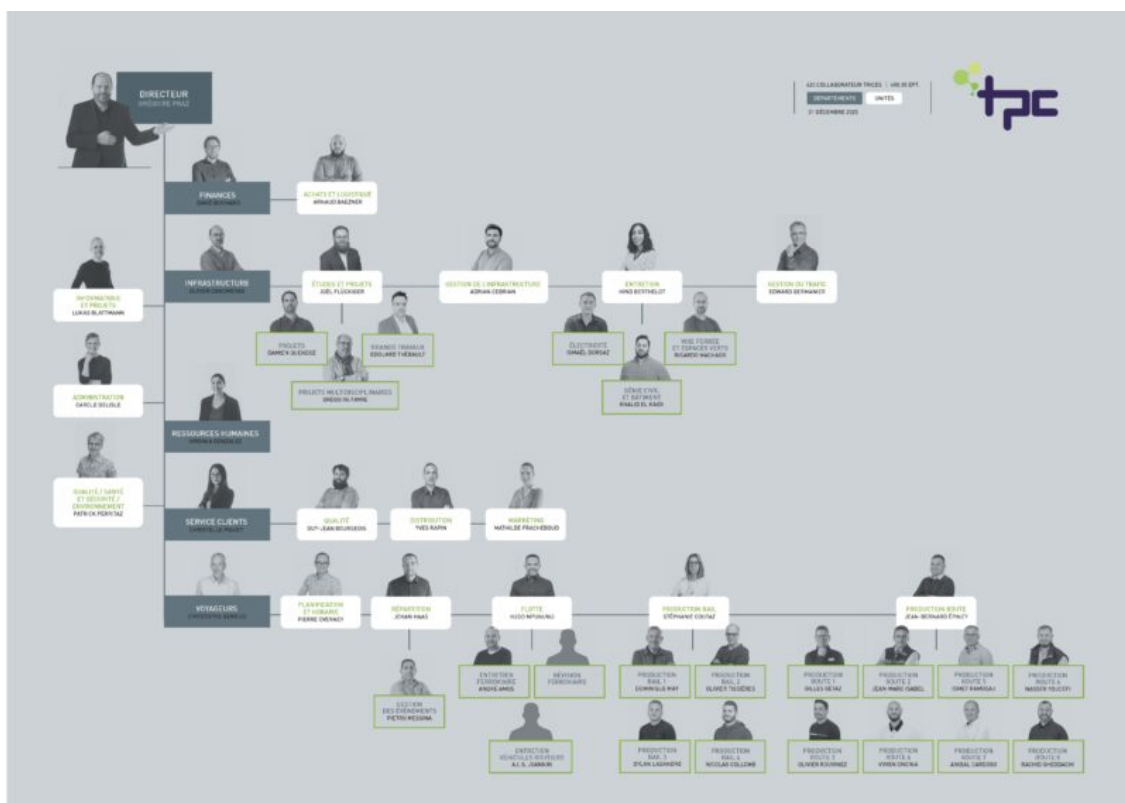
DIRECTEUR
GRÉGOIRE PRAZ

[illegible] COLLABORATEUR·TRICES | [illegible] EPT
DÉPARTEMENTS UNITÉS
1er DÉCEMBRE 2022

tpc

FINANCES
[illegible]

ACHATS ET LOGISTIQUE
ARNAUD BAEZNER

INFRASTRUCTURE
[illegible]

INFORMATIQUE ET PROJETS
LUKAS BLATTMANN

ÉTUDES ET PROJETS
JOËL FLÜCKIGER

GESTION DE L'INFRASTRUCTURE
ADRIAN CEBRIAN

ENTRETIEN
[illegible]

GESTION DU TRAFIC
EDWARD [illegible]

PROJETS
DAMIEN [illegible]

GRANDS TRAVAUX
EDOUARD THÉBAULT

PROJETS MULTIDISCIPLINAIRES
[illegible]

ÉLECTRICITÉ
ISMAËL DORSAZ

MISE FORESTIÈRE ET ESPACES VERTS
RICARDO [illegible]

GÉNIE CIVIL ET BÂTIMENT
KHALID EL KADI

ADMINISTRATION
CAROLE DELISLE

RESSOURCES HUMAINES
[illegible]

QUALITÉ / SANTÉ ET SÉCURITÉ / ENVIRONNEMENT
PATRICK PERRITAZ

SERVICE CLIENTS
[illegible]

QUALITÉ
GUY-JEAN BOURGEOIS

DISTRIBUTION
YVES RAPIN

MARKETING
NATHALIE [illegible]

VOYAGEURS
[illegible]

PLANIFICATION ET HORAIRE
PIERRE CHEVAICY

RÉPARTITION
JOHAN HAAS

FLOTTE
HUGO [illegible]

PRODUCTION RAIL
STÉPHANE COUTAZ

PRODUCTION ROUTE
JEAN-BERNARD ÉPALEY

GESTION DES ÉVÉNEMENTS
PIETRO MESSINA

ENTRETIEN FERROVIAIRE
ANDRÉ AMOS

RÉVISION FERROVIAIRE

ENTRETIEN VÉHICULES ROUTIERS
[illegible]

PRODUCTION RAIL 1
DOMINIQUE MAY

PRODUCTION RAIL 2
OLIVIER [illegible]

PRODUCTION RAIL 3
DYLAN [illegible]

PRODUCTION RAIL 4
NICOLAS COLLOMB

PRODUCTION ROUTE 1
GILLES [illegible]

PRODUCTION ROUTE 2
JEAN-MARC ISABEL

PRODUCTION ROUTE 3
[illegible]

PRODUCTION ROUTE 4
NASSER YOUSEFI

PRODUCTION ROUTE 5
OLIVIER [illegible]

PRODUCTION ROUTE 6
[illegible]

PRODUCTION ROUTE 7
ANIBAL CARDOSO

PRODUCTION ROUTE 8
RACHID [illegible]